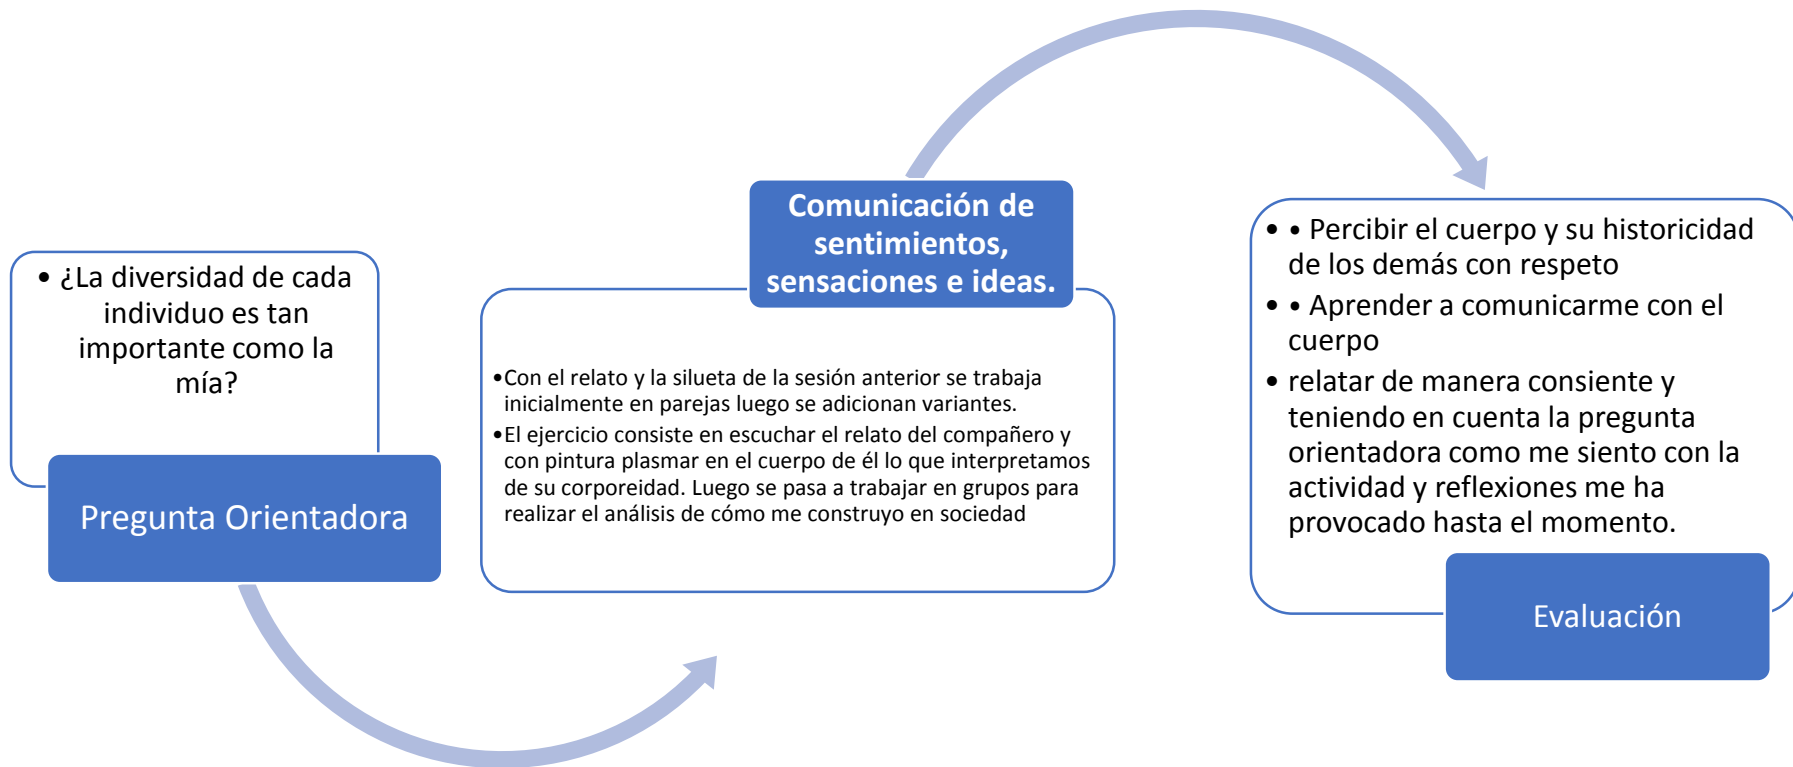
• ¿La diversidad de cada individuo es tan importante como la mía?

Pregunta Orientadora

Comunicación de sentimientos, sensaciones e ideas.

•Con el relato y la silueta de la sesión anterior se trabaja inicialmente en parejas luego se adicionan variantes.
•El ejercicio consiste en escuchar el relato del compañero y con pintura plasmar en el cuerpo de él lo que interpretamos de su corporeidad. Luego se pasa a trabajar en grupos para realizar el análisis de cómo me construyo en sociedad

• • Percibir el cuerpo y su historicidad de los demás con respeto
• • Aprender a comunicarme con el cuerpo
• relatar de manera consiente y teniendo en cuenta la pregunta orientadora como me siento con la actividad y reflexiones me ha provocado hasta el momento.

Evaluación